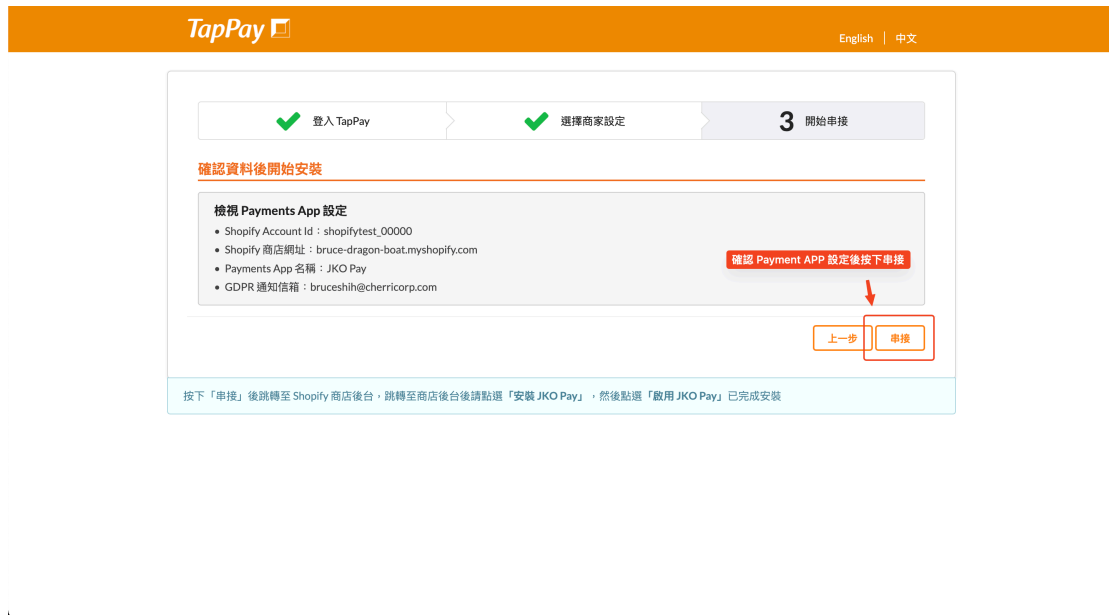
TapPay

English | 中文

登入 TapPay

選擇商家設定

3 開始串接

確認資料後開始安裝

檢視 Payments App 設定

• Shopify Account Id：shopifytest_00000
• Shopify 商店網址：bruce-dragon-boat.myshopify.com
• Payments App 名稱：JKO Pay
• GDPR 通知信箱：bruceshih@cherricorp.com

確認 Payment APP 設定後按下串接

上一步

串接

按下「串接」後跳轉至 Shopify 商店後台，跳轉至商店後台後請點選「安裝 JKO Pay」，然後點選「啟用 JKO Pay」已完成安裝